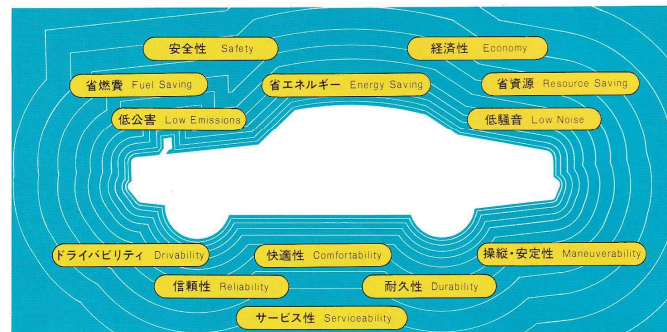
安全性 Safety

経済性 Economy

省燃費 Fuel Saving

省エネルギー Energy Saving

省資源 Resource Saving

低公害 Low Emissions

低騒音 Low Noise

ドライバビリティ Drivability

快適性 Comfortability

操縦・安定性 Maneuverability

信頼性 Reliability

耐久性 Durability

サービス性 Serviceability